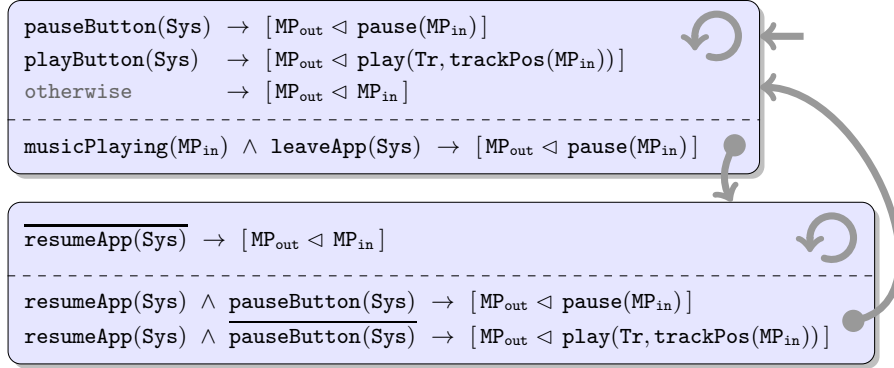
$\texttt{pauseButton(Sys)} \rightarrow [\texttt{MP}_{\texttt{out}} \lhd \texttt{pause(MP}_{\texttt{in}}\texttt{)}]$
$\texttt{playButton(Sys)} \rightarrow [\texttt{MP}_{\texttt{out}} \lhd \texttt{play(Tr, trackPos(MP}_{\texttt{in}}\texttt{))}]$
$\texttt{otherwise} \rightarrow [\texttt{MP}_{\texttt{out}} \lhd \texttt{MP}_{\texttt{in}}]$

$\texttt{musicPlaying(MP}_{\texttt{in}}\texttt{)} \land \texttt{leaveApp(Sys)} \rightarrow [\texttt{MP}_{\texttt{out}} \lhd \texttt{pause(MP}_{\texttt{in}}\texttt{)}]$

$\overline{\texttt{resumeApp(Sys)}} \rightarrow [\texttt{MP}_{\texttt{out}} \lhd \texttt{MP}_{\texttt{in}}]$

$\texttt{resumeApp(Sys)} \land \texttt{pauseButton(Sys)} \rightarrow [\texttt{MP}_{\texttt{out}} \lhd \texttt{pause(MP}_{\texttt{in}}\texttt{)}]$
$\texttt{resumeApp(Sys)} \land \overline{\texttt{pauseButton(Sys)}} \rightarrow [\texttt{MP}_{\texttt{out}} \lhd \texttt{play(Tr, trackPos(MP}_{\texttt{in}}\texttt{))}]$